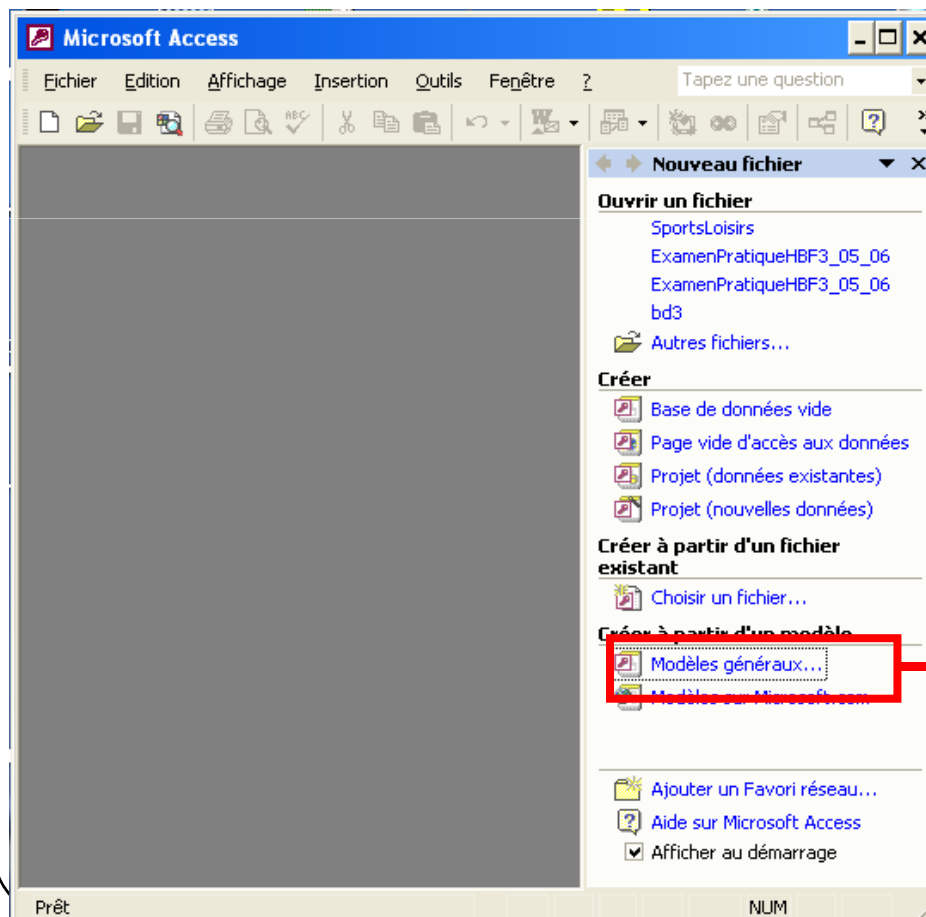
Microsoft Access

Fichier Edition Affichage Insertion Outils Fenêtre ?

Tapez une question

Nouveau fichier

Ouvrir un fichier

SportsLoisirs

ExamenPratiqueHBF3_05_06

ExamenPratiqueHBF3_05_06

bd3

Autres fichiers...

Créer

Base de données vide

Page vide d'accès aux données

Projet (données existantes)

Projet (nouvelles données)

Créer à partir d'un fichier existant

Choisir un fichier...

Créer à partir d'un modèle

Modèles généraux...

Modèles sur Microsoft.com

Ajouter un Favori réseau...

Aide sur Microsoft Access

Afficher au démarrage

Prêt

NUM